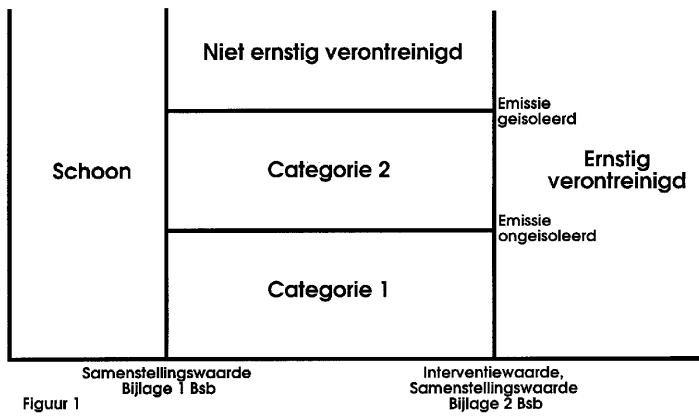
Schoon

Niet ernstig verontreinigd

Categorie 2

Categorie 1

Emissie geisoleerd

Emissie ongeisoleerd

Ernstig verontreinigd

Samenstellingswaarde Bijlage 1 Bsb

Interventiewaarde, Samenstellingswaarde Bijlage 2 Bsb

Figuur 1